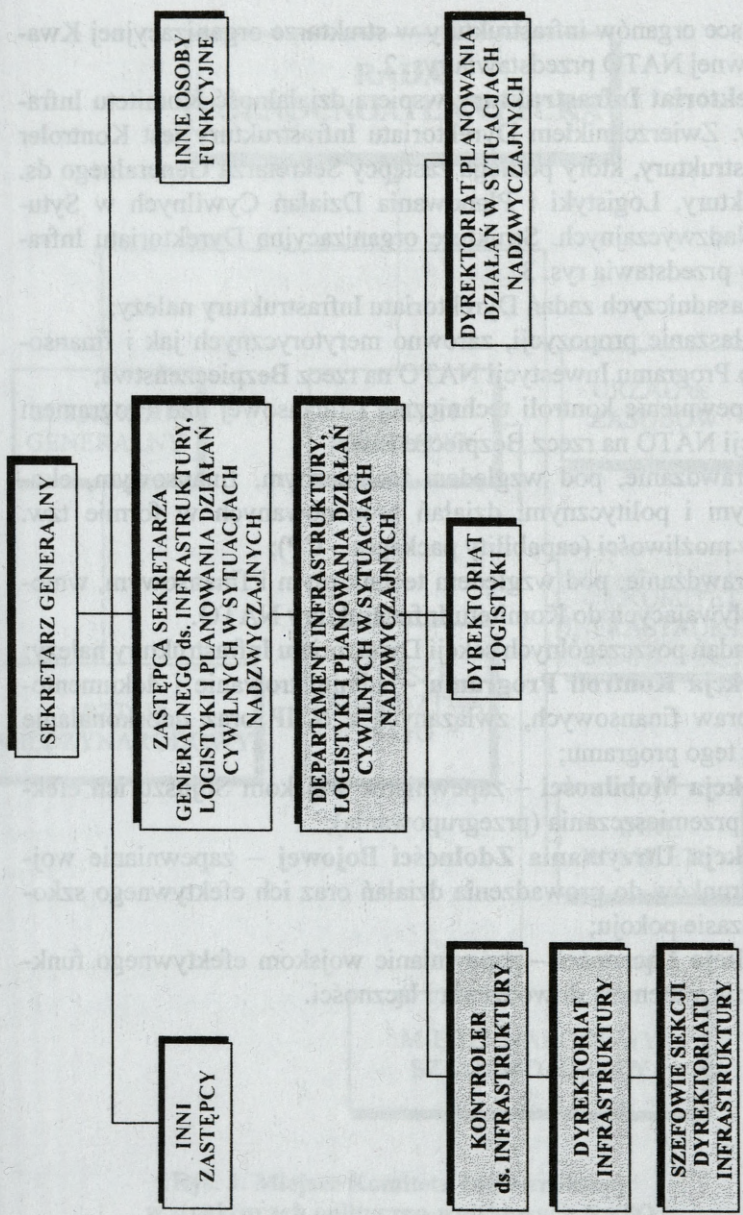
SEKRETARZ GENERALNY

INNE OSOBY FUNKCYJNE

ZASTĘPCA SEKRETARZA GENERALNEGO ds. INFRASTRUKTURY, LOGISTYKI I PLANOWANIA DZIAŁAŃ CYWILNYCH W SYTUACJACH NADZWYCZAJNYCH

INNI ZASTĘPCY

DEPARTAMENT INFRASTRUKTURY, LOGISTYKI I PLANOWANIA DZIAŁAŃ CYWILNYCH W SYTUACJACH NADZWYCZAJNYCH

DYREKTORIAT PLANOWANIA DZIAŁAŃ W SYTUACJACH NADZWYCZAJNYCH

DYREKTORIAT LOGISTYKI

KONTROLER ds. INFRASTRUKTURY

DYREKTORIAT INFRASTRUKTURY

SZEFOWIE SEKCJI DYREKTORIATU INFRASTRUKTURY